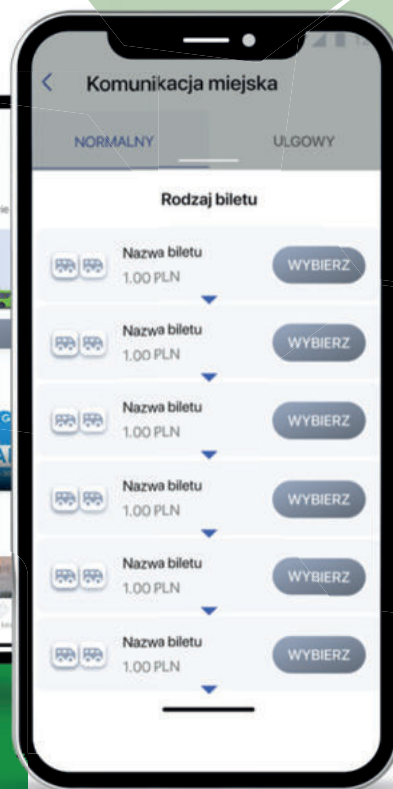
Komunikacja miejska

NORMALNY

ULGOWY

Rodzaj biletu

Nazwa biletu
1.00 PLN
WYBIERZ

Nazwa biletu
1.00 PLN
WYBIERZ

Nazwa biletu
1.00 PLN
WYBIERZ

Nazwa biletu
1.00 PLN
WYBIERZ

Nazwa biletu
1.00 PLN
WYBIERZ

Nazwa biletu
1.00 PLN
WYBIERZ